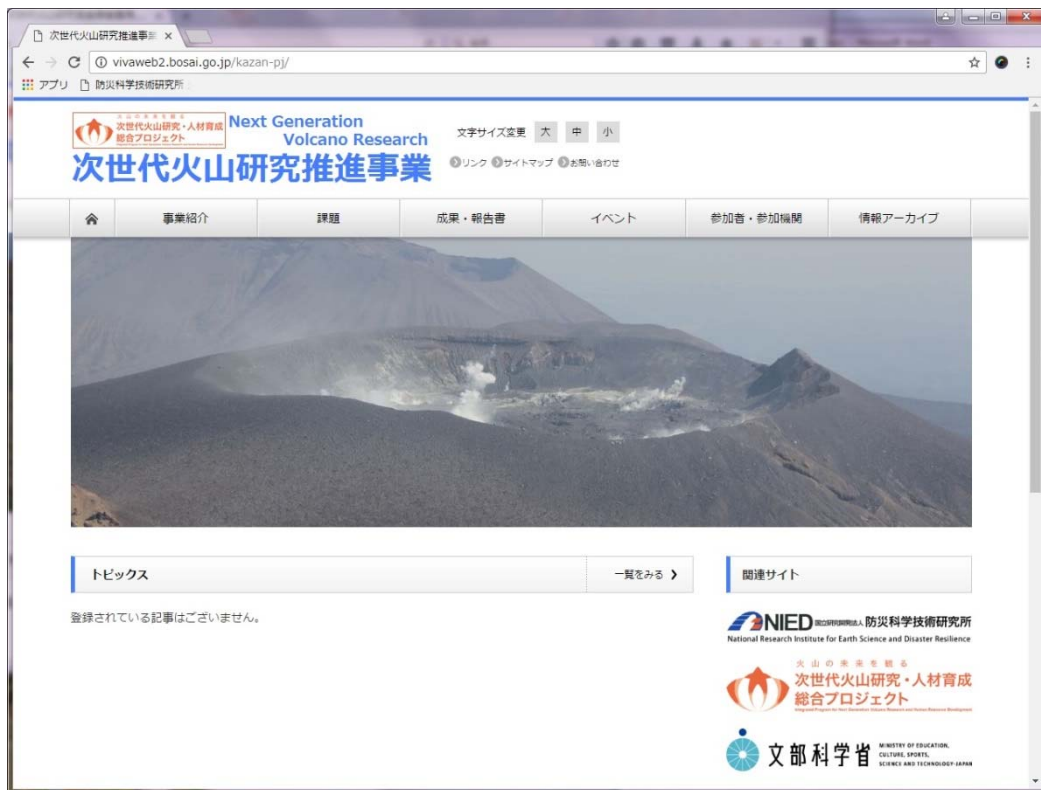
次世代火山研究推進事 ×

vivaweb2.bosai.go.jp/kazan-pj/

アプリ 防災科学技術研究所

火山の未来を観る
次世代火山研究・人材育成総合プロジェクト

Next Generation Volcano Research

次世代火山研究推進事業

文字サイズ変更 大 中 小

リンク サイトマップ お問い合わせ

事業紹介 | 課題 | 成果・報告書 | イベント | 参加者・参加機関 | 情報アーカイブ

トピックス

一覧をみる ›

登録されている記事はございません。

関連サイト

NIED 国立研究開発法人 防災科学技術研究所
National Research Institute for Earth Science and Disaster Resilience

火山の未来を観る
次世代火山研究・人材育成総合プロジェクト
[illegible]

文部科学省 MINISTRY OF EDUCATION, CULTURE, SPORTS, SCIENCE AND TECHNOLOGY-JAPAN